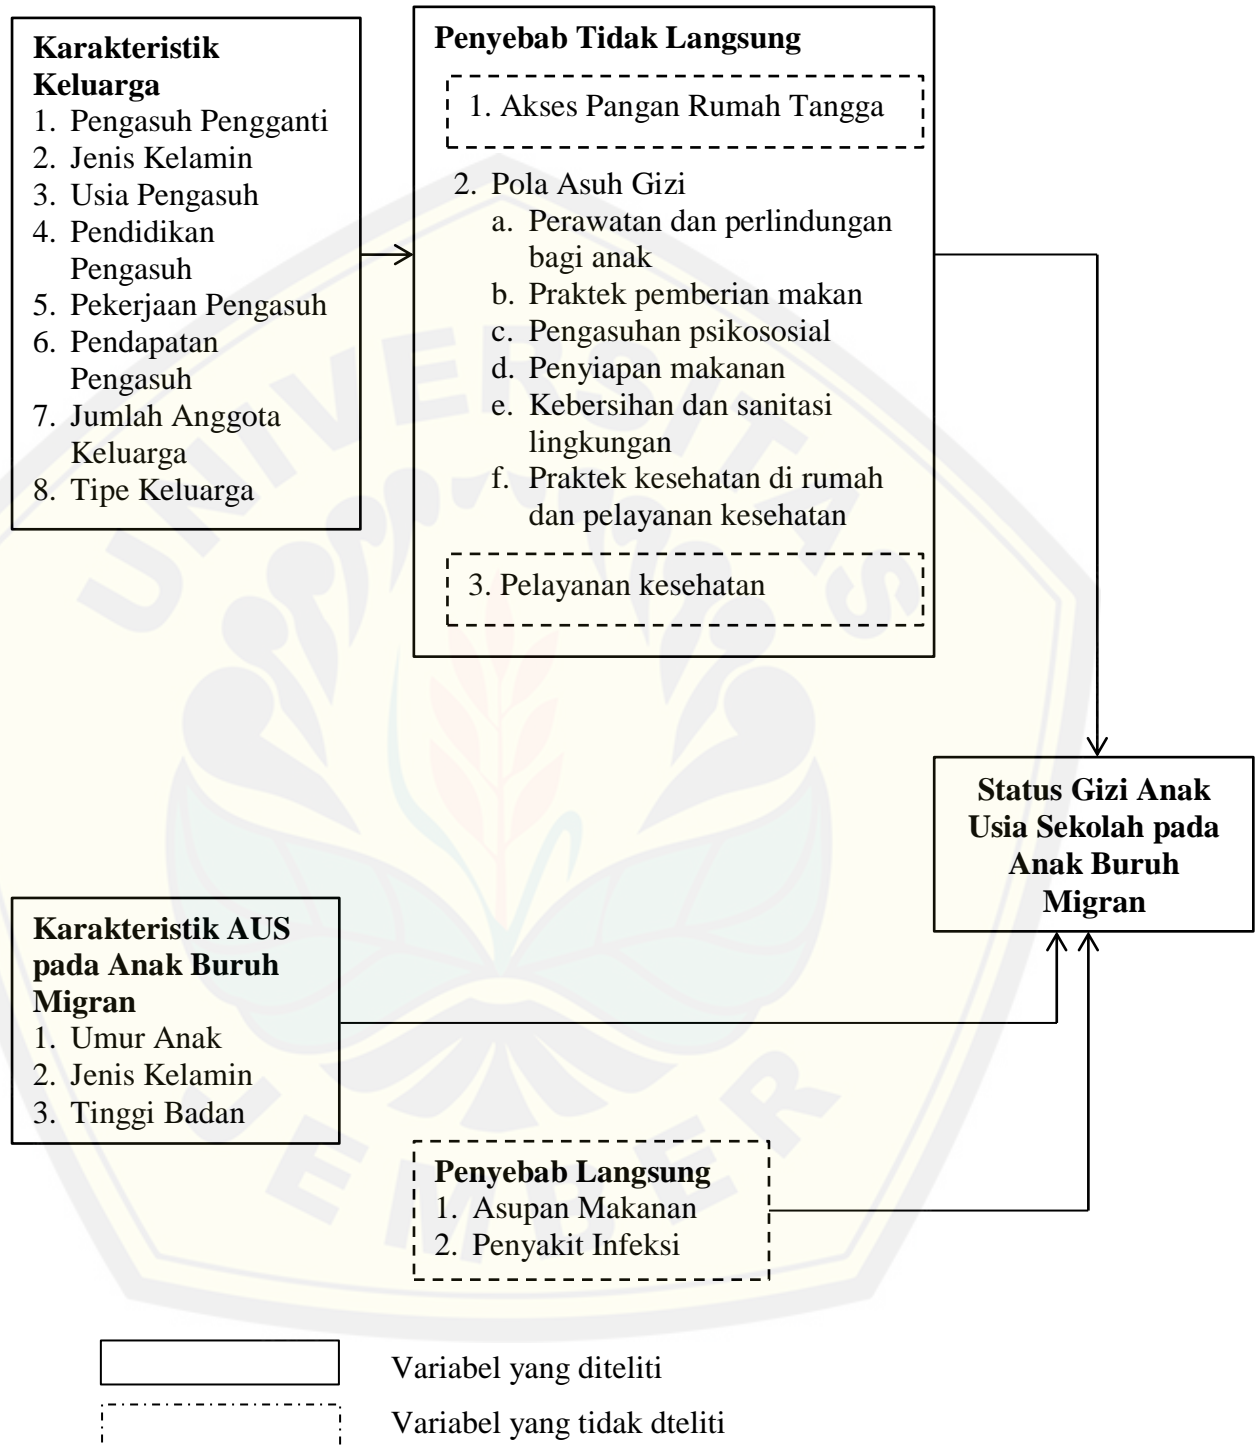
**Karakteristik Keluarga**
1. Pengasuh Pengganti
2. Jenis Kelamin
3. Usia Pengasuh
4. Pendidikan Pengasuh
5. Pekerjaan Pengasuh
6. Pendapatan Pengasuh
7. Jumlah Anggota Keluarga
8. Tipe Keluarga

**Penyebab Tidak Langsung**
1. Akses Pangan Rumah Tangga
2. Pola Asuh Gizi
a. Perawatan dan perlindungan bagi anak
b. Praktek pemberian makan
c. Pengasuhan psikososial
d. Penyiapan makanan
e. Kebersihan dan sanitasi lingkungan
f. Praktek kesehatan di rumah dan pelayanan kesehatan
3. Pelayanan kesehatan

**Status Gizi Anak Usia Sekolah pada Anak Buruh Migran**

**Karakteristik AUS pada Anak Buruh Migran**
1. Umur Anak
2. Jenis Kelamin
3. Tinggi Badan

**Penyebab Langsung**
1. Asupan Makanan
2. Penyakit Infeksi

Variabel yang diteliti
Variabel yang tidak dteliti